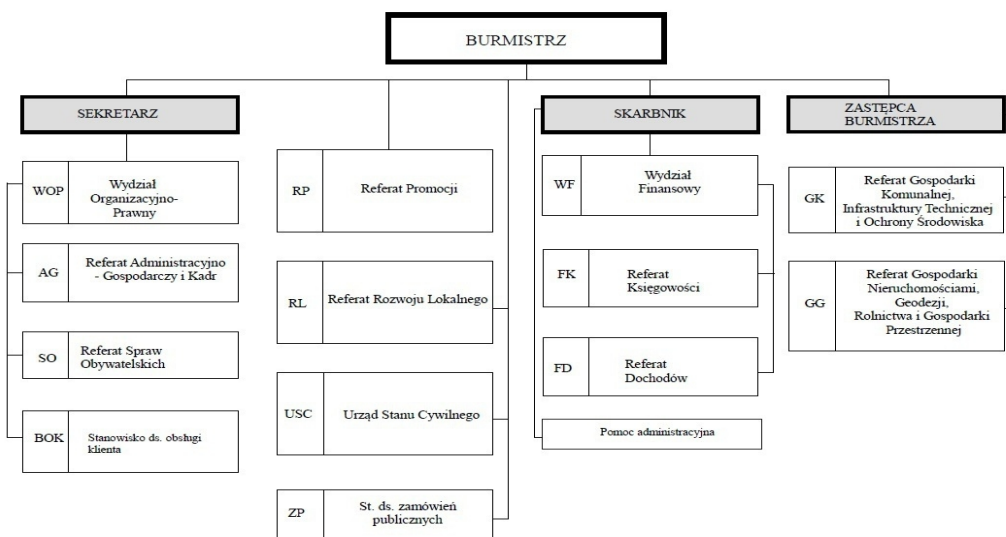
BURMISTRZ

SEKRETARZ

WOP Wydział Organizacyjno-Prawny

AG Referat Administracyjno - Gospodarczy i Kadr

SO Referat Spraw Obywatelskich

BOK Stanowisko ds. obsługi klienta

RP Referat Promocji

RL Referat Rozwoju Lokalnego

USC Urząd Stanu Cywilnego

ZP St. ds. zamówień publicznych

SKARBNIK

WF Wydział Finansowy

FK Referat Księgowości

FD Referat Dochodów

Pomoc administracyjna

ZASTĘPCA BURMISTRZA

GK Referat Gospodarki Komunalnej, Infrastruktury Technicznej i Ochrony Środowiska

GG Referat Gospodarki Nieruchomościami, Geodezji, Rolnictwa i Gospodarki Przestrzennej